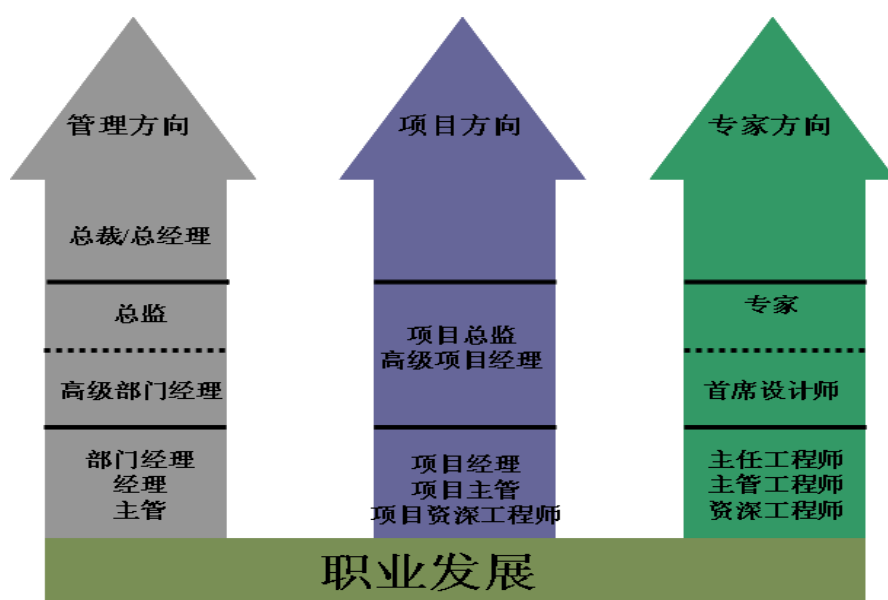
管理方向

总裁/总经理

总监

高级部门经理

部门经理
经理
主管

项目方向

项目总监
高级项目经理

项目经理
项目主管
项目资深工程师

专家方向

专家

首席设计师

主任工程师
主管工程师
资深工程师

职业发展